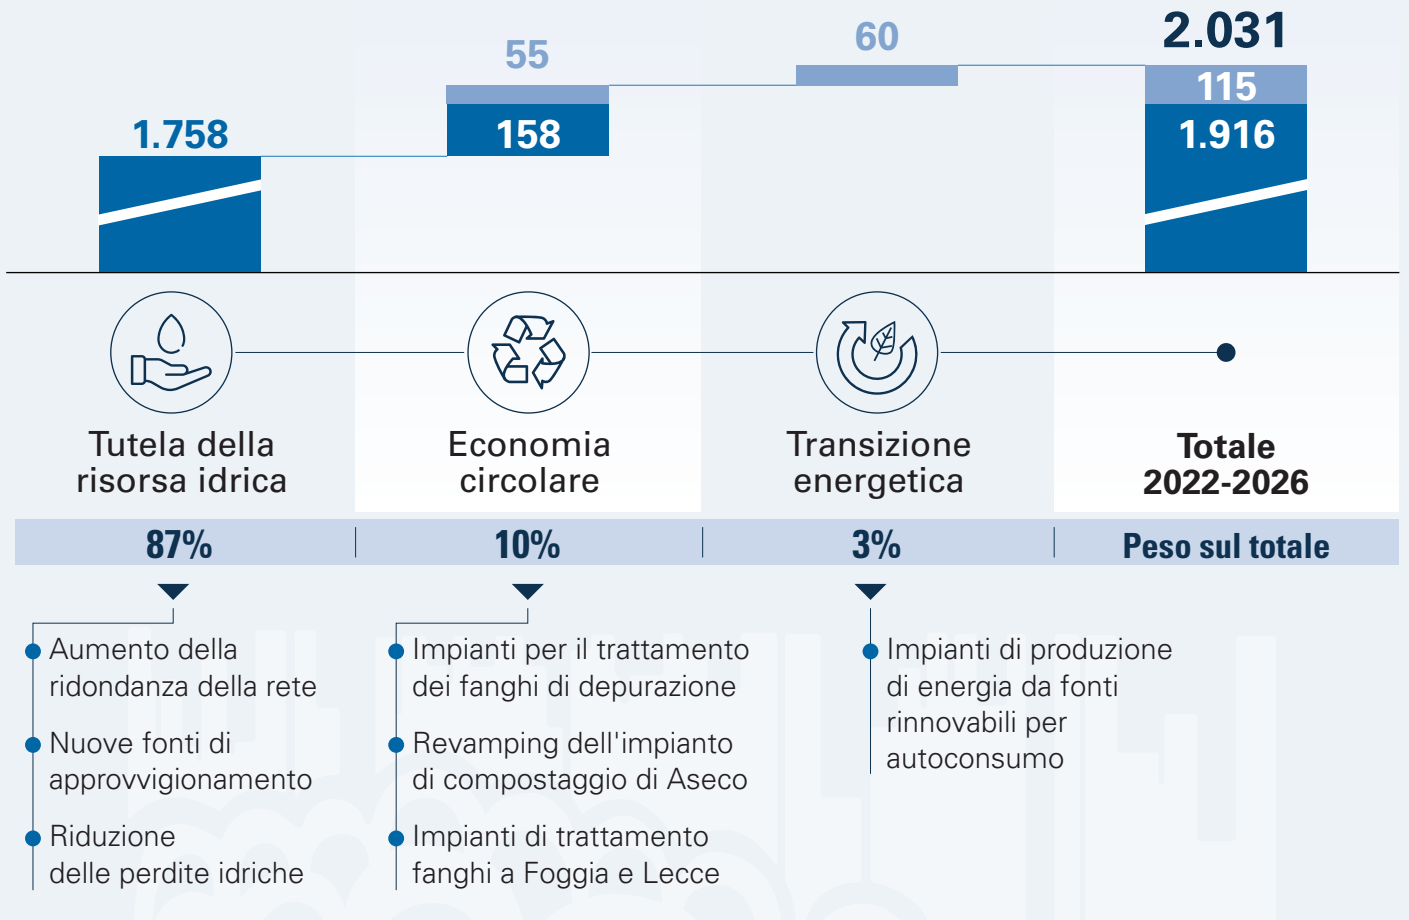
1.758

55

158

60

2.031

115

1.916

Tutela della risorsa idrica

Economia circolare

Transizione energetica

Totale 2022-2026

87%

10%

3%

Peso sul totale

Aumento della ridondanza della rete

Nuove fonti di approvvigionamento

Riduzione delle perdite idriche

Impianti per il trattamento dei fanghi di depurazione

Revamping dell'impianto di compostaggio di Aseco

Impianti di trattamento fanghi a Foggia e Lecce

Impianti di produzione di energia da fonti rinnovabili per autoconsumo